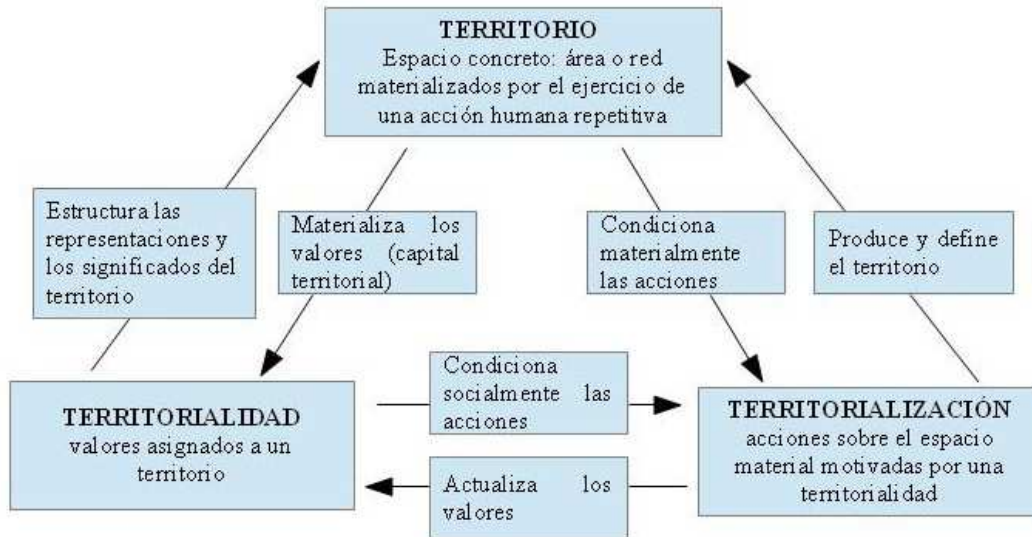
TERRITORIO
Espacio concreto: área o red materializados por el ejercicio de una acción humana repetitiva

Estructura las representaciones y los significados del territorio

Materializa los valores (capital territorial)

Condiciona materialmente las acciones

Produce y define el territorio

TERRITORIALIDAD
valores asignados a un territorio

Condiciona socialmente las acciones

Actualiza los valores

TERRITORIALIZACIÓN
acciones sobre el espacio material motivadas por una territorialidad